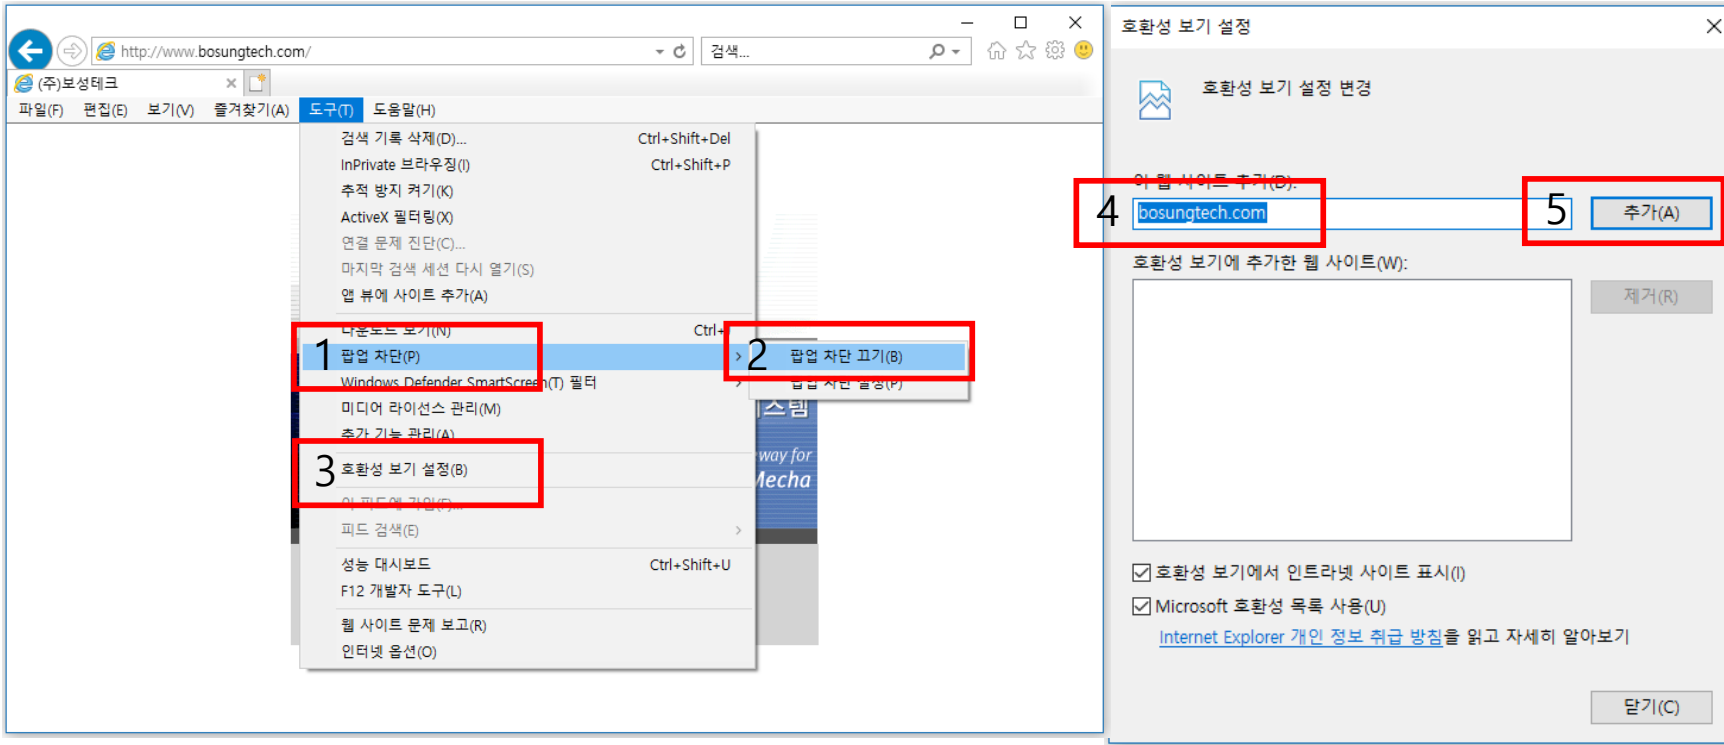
http://www.bosungtech.com/

검색...

(주)보성테크

파일(F) 편집(E) 보기(V) 즐겨찾기(A) 도구(T) 도움말(H)

검색 기록 삭제(D)... Ctrl+Shift+Del
InPrivate 브라우징(I) Ctrl+Shift+P
추적 방지 켜기(K)
ActiveX 필터링(X)
연결 문제 진단(C)...
마지막 검색 세션 다시 열기(S)
앱 뷰에 사이트 추가(A)
다운로드 보기(N) Ctrl+
1 팝업 차단(P)
Windows Defender SmartScreen(T) 필터
미디어 라이선스 관리(M)
추가 기능 관리(A)
3 호환성 보기 설정(B)
이 피드에 가입(F)...
피드 검색(E)
성능 대시보드 Ctrl+Shift+U
F12 개발자 도구(L)
웹 사이트 문제 보고(R)
인터넷 옵션(O)

2 팝업 차단 끄기(B)
팝업 차단 설정(P)

스템
way for
Mecha

호환성 보기 설정

호환성 보기 설정 변경

이 웹 사이트 추가(D):
4 bosungtech.com
5 추가(A)

호환성 보기에 추가한 웹 사이트(W):
제거(R)

호환성 보기에서 인트라넷 사이트 표시(I)
Microsoft 호환성 목록 사용(U)
Internet Explorer 개인 정보 취급 방침을 읽고 자세히 알아보기

닫기(C)